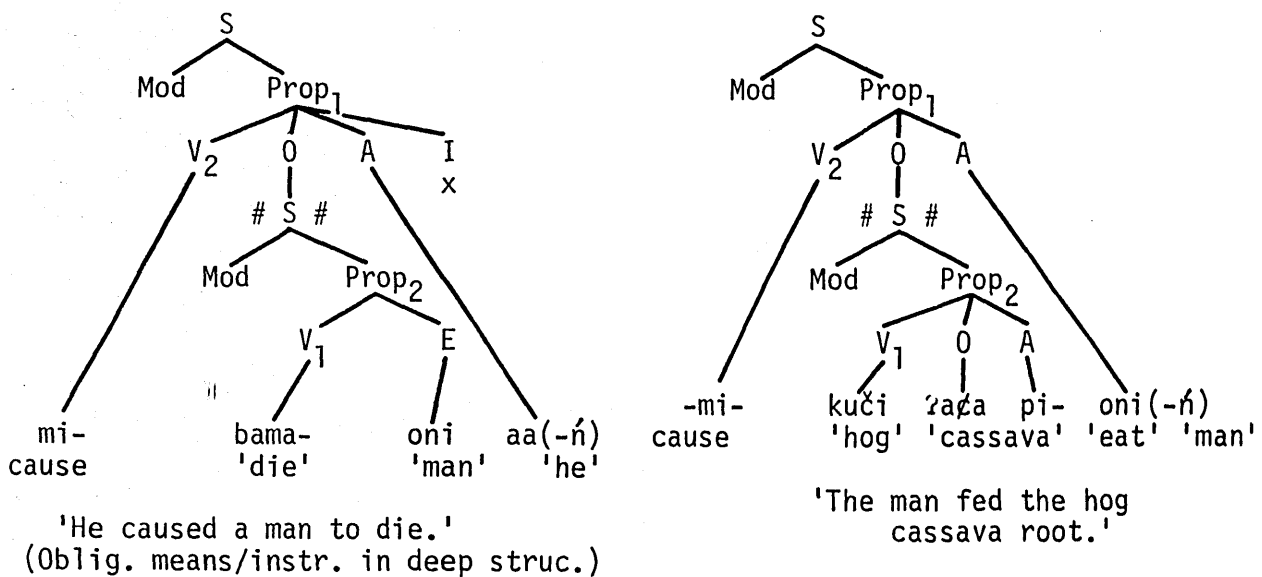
S

Mod Prop$_1$

V$_2$ O A I

x

# S #

Mod Prop$_2$

V$_1$ E

mi- cause

bama- 'die'

oni 'man'

aa(-ń) 'he'

'He caused a man to die.'
(Oblig. means/instr. in deep struc.)

S

Mod Prop$_1$

V$_2$ O A

# S #

Mod Prop$_2$

V$_1$ O A

-mi- cause

kuči 'hog'

ʔaca 'cassava'

pi- 'eat'

oni(-ń) 'man'

'The man fed the hog cassava root.'